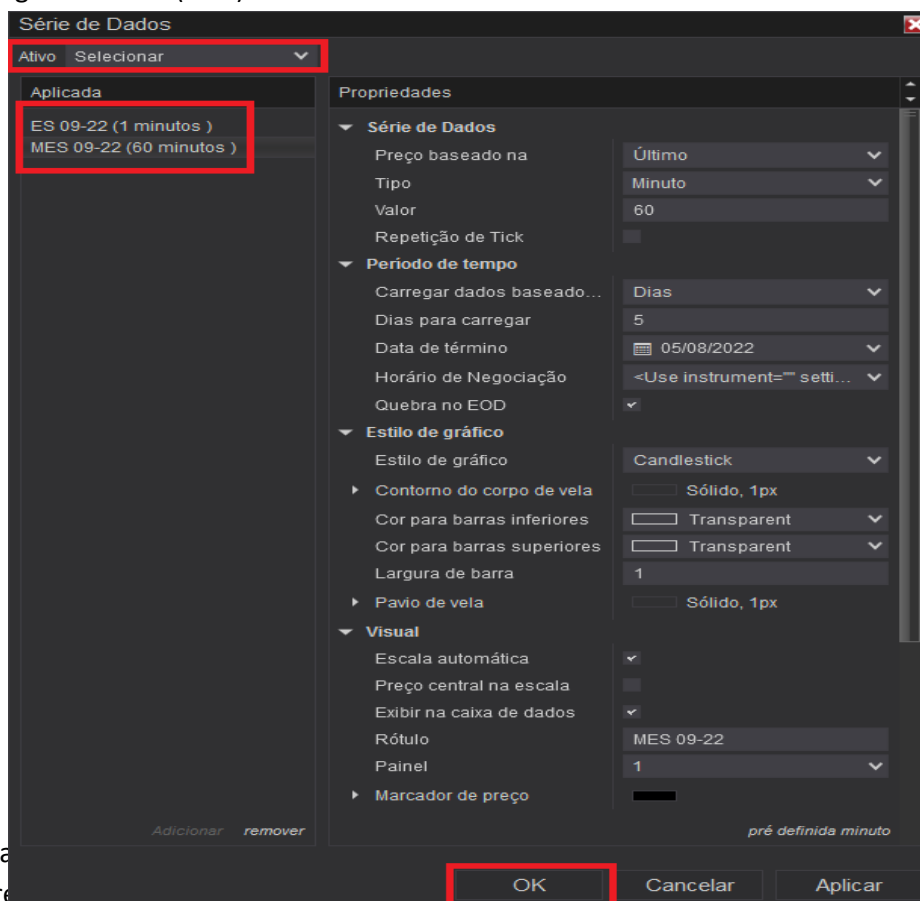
Série de Dados

Ativo Selecionar

Aplicada

ES 09-22 (1 minutos )
MES 09-22 (60 minutos )

Propriedades

Série de Dados

| | |
|---|---|
| Preço baseado na | Último |
| Tipo | Minuto |
| Valor | 60 |
| Repetição de Tick | |

Período de tempo

| | |
|---|---|
| Carregar dados baseado... | Dias |
| Dias para carregar | 5 |
| Data de término | 05/08/2022 |
| Horário de Negociação | <Use instrument="" setti... |
| Quebra no EOD | |

Estilo de gráfico

| | |
|---|---|
| Estilo de gráfico | Candlestick |
| Contorno do corpo de vela | Sólido, 1px |
| Cor para barras inferiores | Transparent |
| Cor para barras superiores | Transparent |
| Largura de barra | 1 |
| Pavio de vela | Sólido, 1px |

Visual

| | |
|---|---|
| Escala automática | |
| Preço central na escala | |
| Exibir na caixa de dados | |
| Rótulo | MES 09-22 |
| Painel | 1 |
| Marcador de preço | |

Adicionar remover

pré definida minuto

OK Cancelar Aplicar